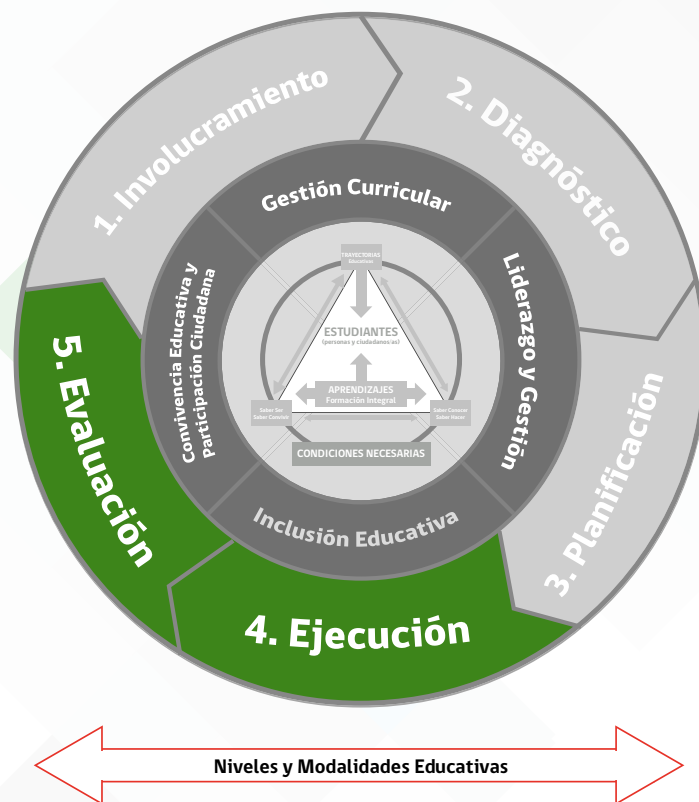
1. Involucramiento

2. Diagnóstico

3. Planificación

4. Ejecución

5. Evaluación

Gestión Curricular

Liderazgo y Gestión

Inclusión Educativa

Convivencia Educativa y Participación Ciudadana

TRAYECTORIAS Educativas

ESTUDIANTES (personas y ciudadanos/as)

APRENDIZAJES Formación Integral

Saber Ser Saber Convivir

Saber Conocer Saber Hacer

CONDICIONES NECESARIAS

Niveles y Modalidades Educativas